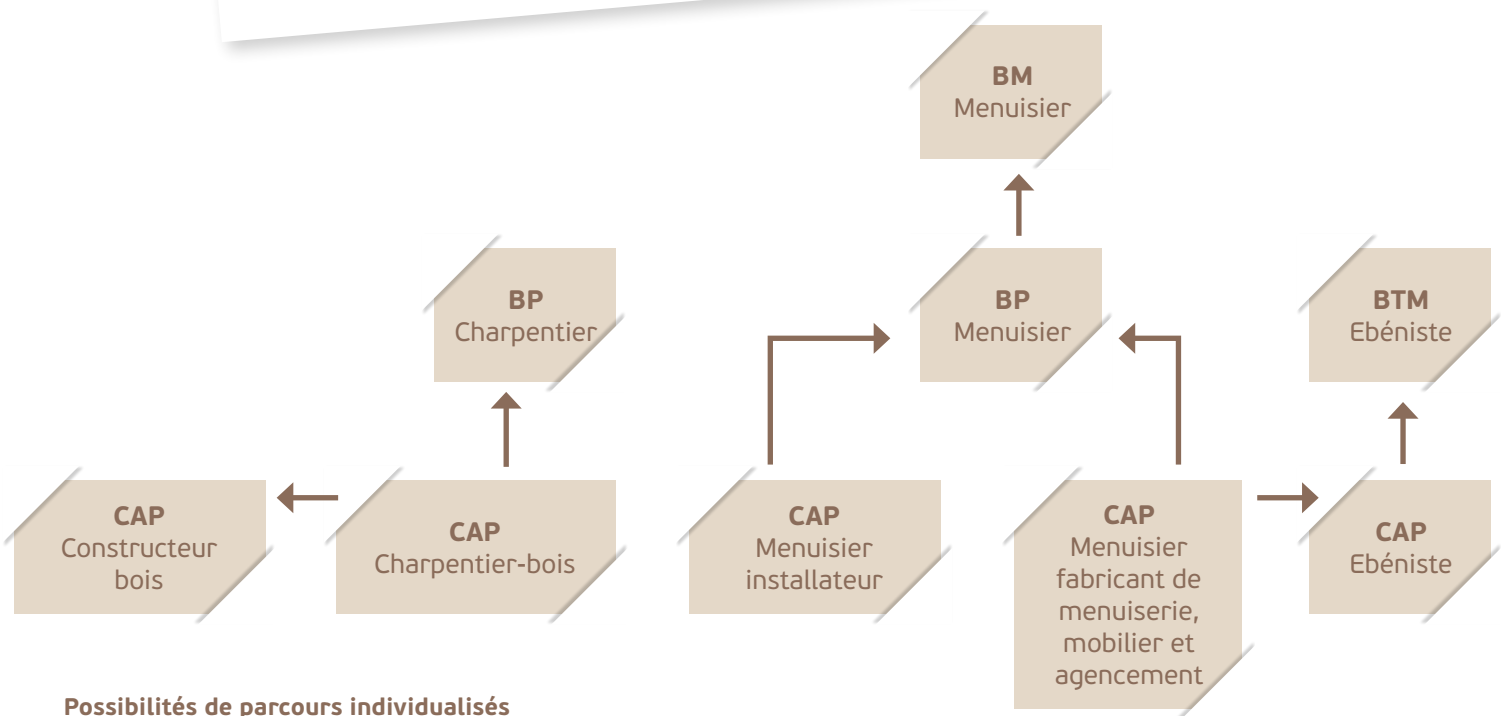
BM
Menuisier

BP
Charpentier

BP
Menuisier

BTM
Ebéniste

CAP
Constructeur bois

CAP
Charpentier-bois

CAP
Menuisier installateur

CAP
Menuisier fabricant de menuiserie, mobilier et agencement

CAP
Ebéniste

Possibilités de parcours individualisés